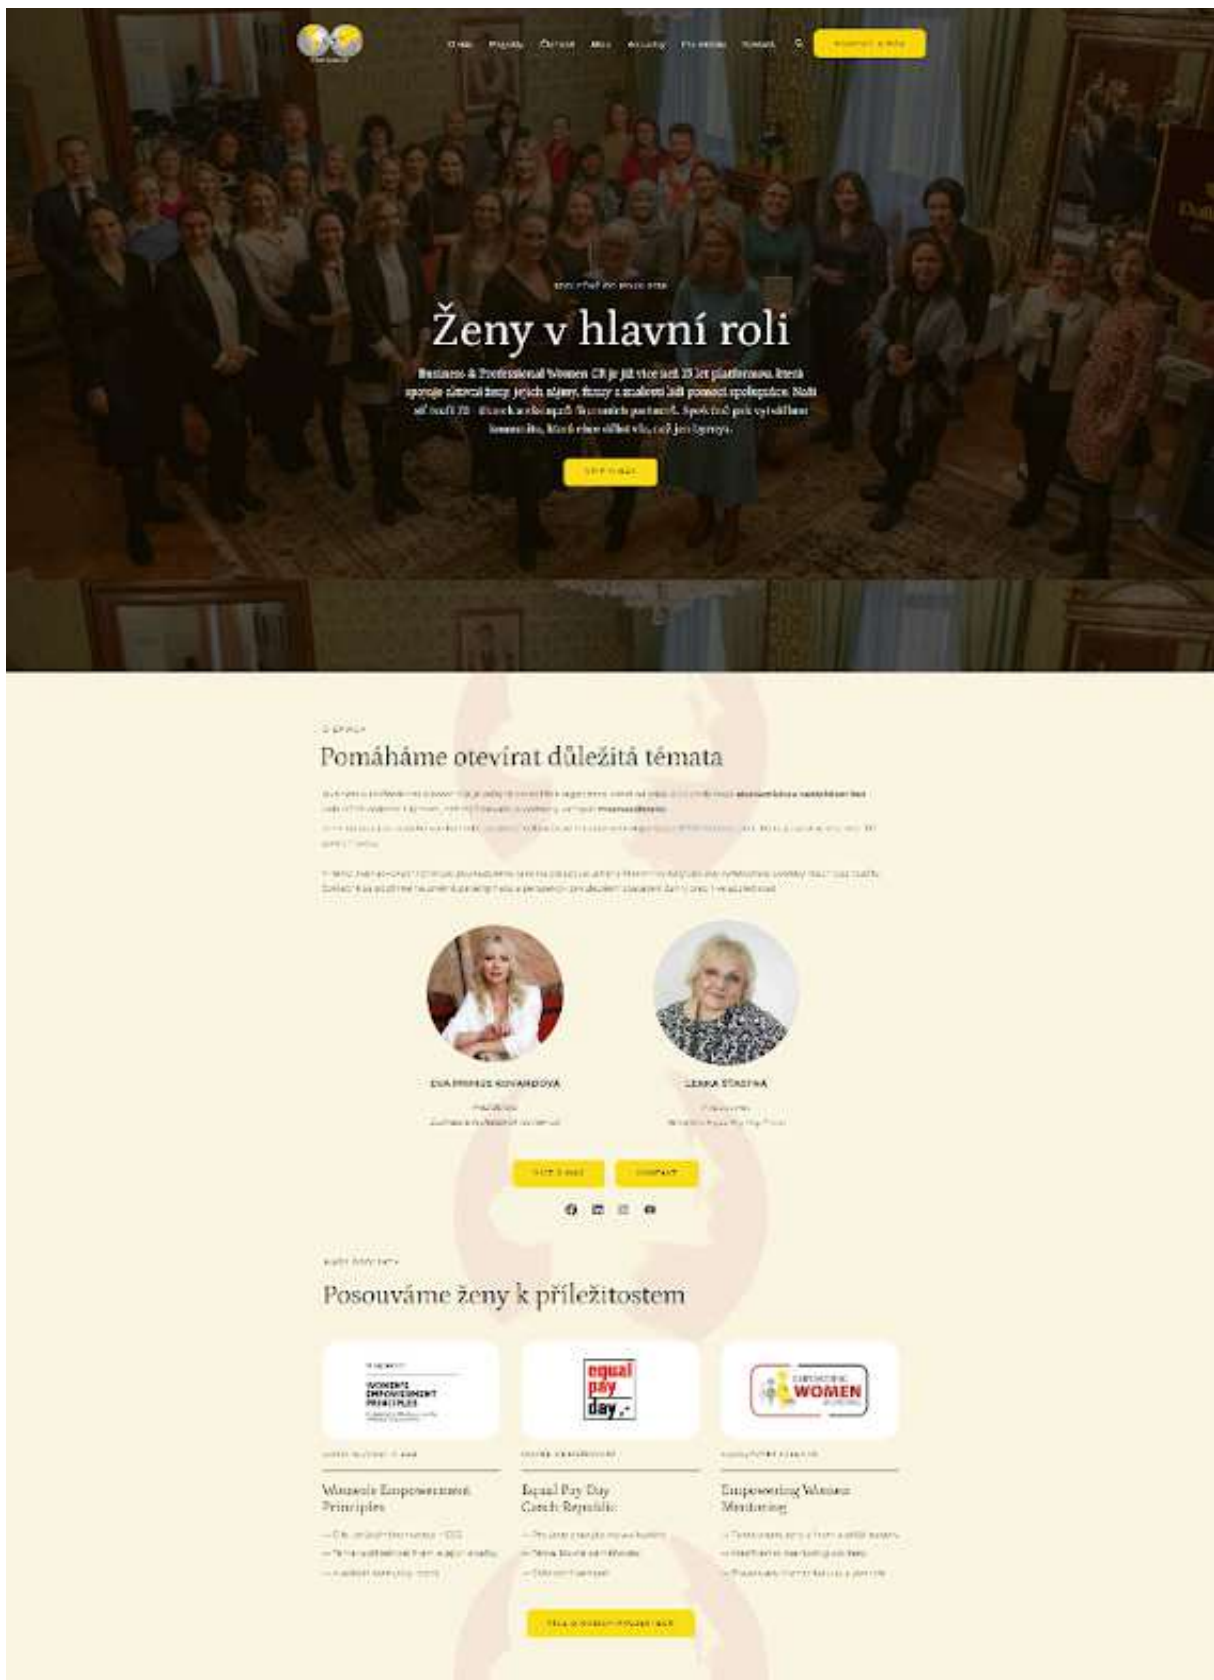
O nás Projekty Členství Akce Aktuality Pro média Kontakt

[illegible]

Ženy v hlavní roli

Business & Professional Women ČR je již více než 25 let platformou, která spojuje úspěšné ženy, jejich zájmy, firmy a znalosti lidí pomocí spolupráce. Nabízí síť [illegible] členek a desítek firemních partnerů. Společně pak vytváříme komunitu, která ví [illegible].

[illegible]

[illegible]

Pomáháme otevírat důležitá témata

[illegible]

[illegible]

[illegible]

EVA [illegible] KOVAŘÍKOVÁ

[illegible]

LENKA ŠŤASTNÁ

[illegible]

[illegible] KONTAKT

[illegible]

Posouváme ženy k příležitostem

WOMEN'S EMPOWERMENT PRINCIPLES

equal pay day

WOMEN

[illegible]

Women's Empowerment Principles

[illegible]

Equal Pay Day Czech Republic

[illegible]

Empowering Women Mentoring

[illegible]

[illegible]